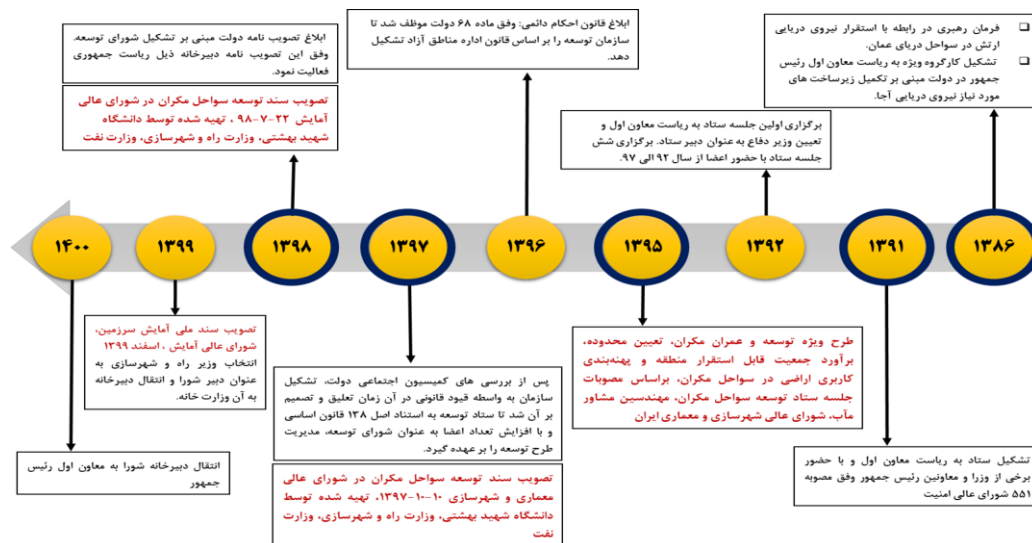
ابلاغ تصویب نامه دولت مبنی بر تشکیل شورای توسعه. وفق این تصویب نامه دبیرخانه ذیل ریاست جمهوری فعالیت نمود.

تصویب سند توسعه سواحل مکران در شورای عالی آمایش ۲۲-۷-۹۸ ، تهیه شده توسط دانشگاه شهید بهشتی، وزارت راه و شهرسازی، وزارت نفت

ابلاغ قانون احکام دائمی: وفق ماده ۶۸ دولت موظف شد تا سازمان توسعه را بر اساس قانون اداره مناطق آزاد تشکیل دهد.

فرمان رهبری در رابطه با استقرار نیروی دریایی ارتش در سواحل دریای عمان.

تشکیل کارگروه ویژه به ریاست معاون اول رئیس جمهور در دولت مبنی بر تکمیل زیرساخت های مورد نیاز نیروی دریایی آجا.

برگزاری اولین جلسه ستاد به ریاست معاون اول و تعیین وزیر دفاع به عنوان دبیر ستاد. برگزاری شش جلسه ستاد با حضور اعضا از سال ۹۲ الی ۹۷.

۱۴۰۰ ۱۳۹۹ ۱۳۹۸ ۱۳۹۷ ۱۳۹۶ ۱۳۹۵ ۱۳۹۲ ۱۳۹۱ ۱۳۸۶

تصویب سند ملی آمایش سرزمین، شورای عالی آمایش ، اسفند ۱۳۹۹
انتخاب وزیر راه و شهرسازی به عنوان دبیر شورا و انتقال دبیرخانه به آن وزارت خانه.

پس از بررسی های کمیسیون اجتماعی دولت، تشکیل سازمان به واسطه قیود قانونی در آن زمان تعلیق و تصمیم بر آن شد تا ستاد توسعه به استناد اصل ۱۳۸ قانون اساسی و با افزایش تعداد اعضا به عنوان شورای توسعه، مدیریت طرح توسعه را بر عهده گیرد.

تصویب سند توسعه سواحل مکران در شورای عالی معماری و شهرسازی ۱۰-۱۰-۱۳۹۷، تهیه شده توسط دانشگاه شهید بهشتی، وزارت راه و شهرسازی، وزارت نفت

طرح ویژه توسعه و عمران مکران، تعیین محدوده، برآورد جمعیت قابل استقرار منطقه و پهنه‌بندی کاربری اراضی در سواحل مکران، براساس مصوبات جلسه ستاد توسعه سواحل مکران، مهندسین مشاور مآب، شورای عالی شهرسازی و معماری ایران

انتقال دبیرخانه شورا به معاون اول رئیس جمهور

تشکیل ستاد به ریاست معاون اول و با حضور برخی از وزرا و معاونین رئیس جمهور وفق مصوبه ۵۵۱ شورای عالی امنیت